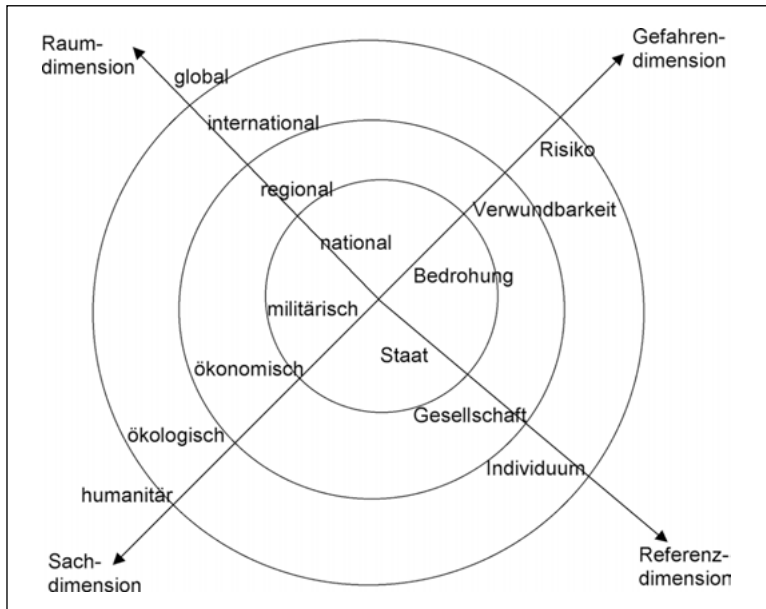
Raumdimension
global
international
regional
national

Gefahrendimension
Risiko
Verwundbarkeit
Bedrohung

militärisch
ökonomisch
ökologisch
humanitär
Sachdimension

Staat
Gesellschaft
Individuum
Referenzdimension